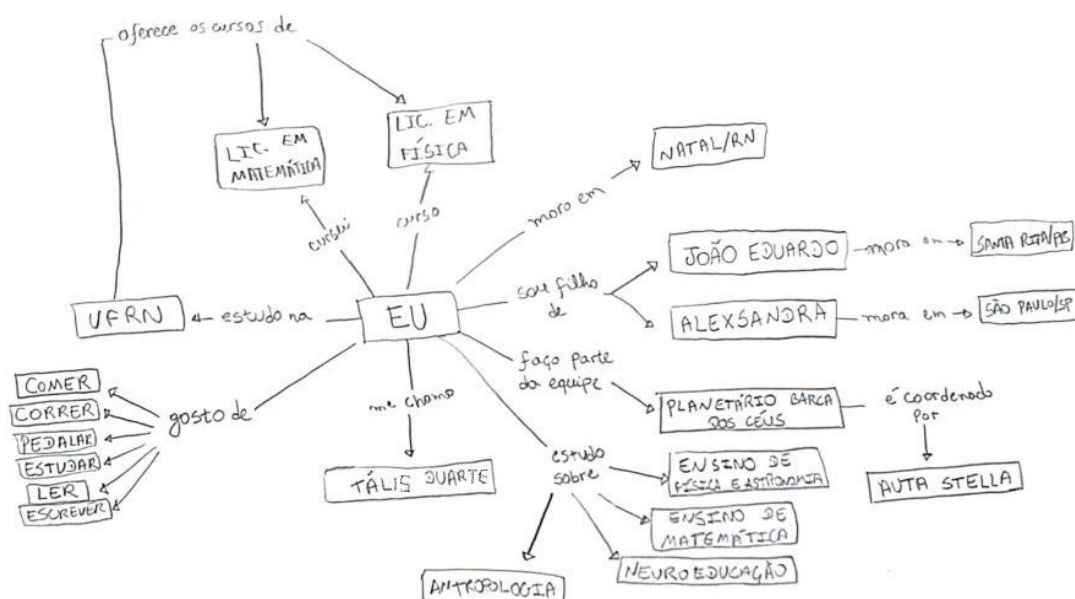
oferece os cursos de

LIC. EM MATEMÁTICA

LIC. EM FÍSICA

cursei

curso

mora em

NATAL/RN

JOÃO EDUARDO

mora em

SANTA RITA/PB

sou filho de

ALEXSANDRA

mora em

SÃO PAULO/SP

UFRN

estudo na

EU

faço parte da equipe

PLANETÁRIO BARCA DOS CÉUS

é coordenado por

AUTA STELLA

COMER

CORRER

PEDALAR

ESTUDAR

LER

ESCREVER

gosto de

me chamo

TÁLIS DUARTE

estudo sobre

ENSINO DE FÍSICA E ASTRONOMIA

ENSINO DE MATEMÁTICA

NEUROEDUCAÇÃO

ANTROPOLOGIA